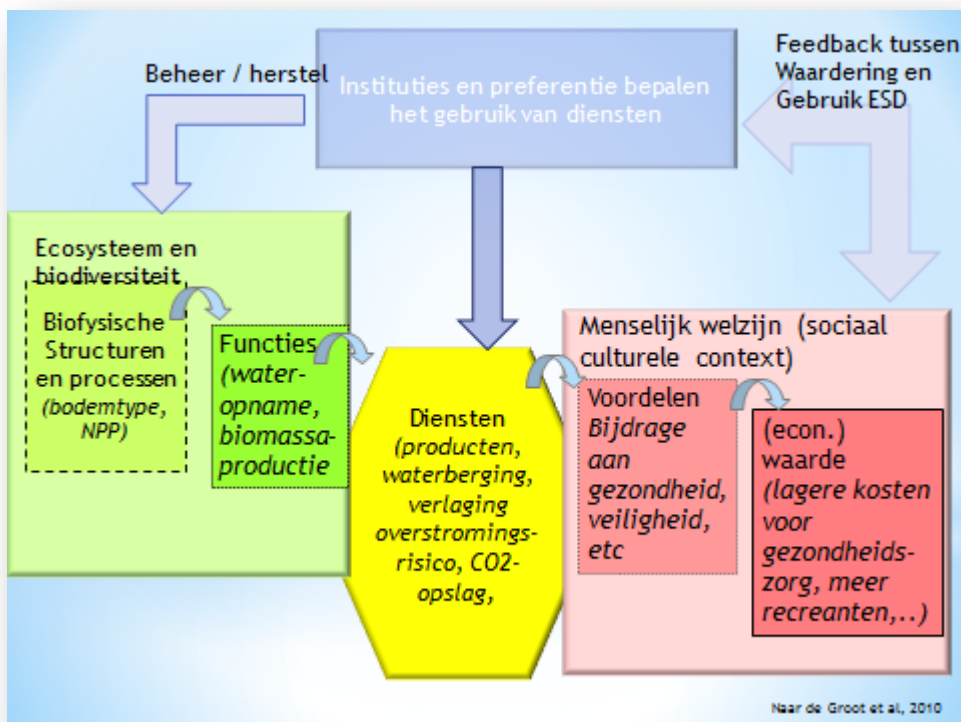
Beheer / herstel

Instituties en preferentie bepalen het gebruik van diensten

Feedback tussen Waardering en Gebruik ESD

Ecosysteem en biodiversiteit

Biofysische Structuren en processen (bodemtype, NPP)

Functies (water-opname, biomassa-productie

Diensten (producten, waterberging, verlaging overstromings-risico, CO2-opslag,

Menselijk welzijn (sociaal culturele context)

Voordelen Bijdrage aan gezondheid, veiligheid, etc

(econ.) waarde (lagere kosten voor gezondheids-zorg, meer recreanten,..)

Naar de Groot et al, 2010